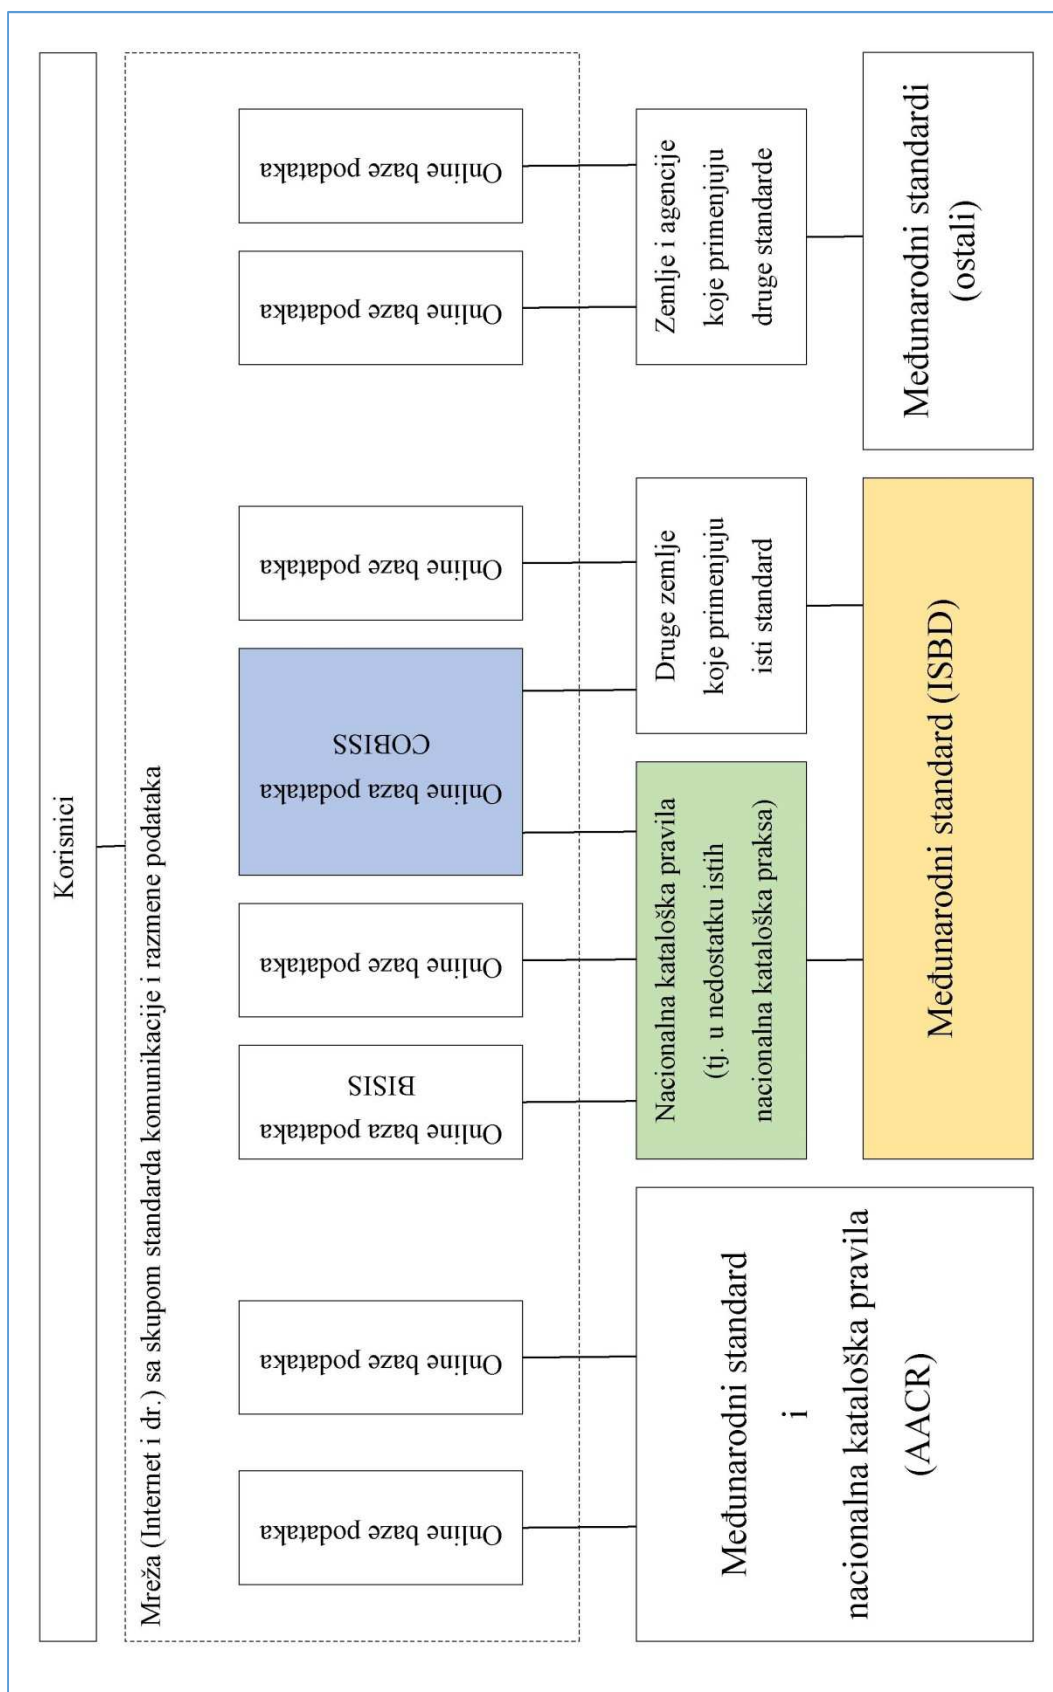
Korisnici

Mreža (Internet i dr.) sa skupom standarda komunikacije i razmene podataka

Online baze podataka

Online baze podataka

Online baza podataka
BISIS

Online baze podataka

Online baza podataka
COBISS

Online baze podataka

Online baze podataka

Online baze podataka

Međunarodni standard
i
nacionalna kataloška pravila
(AACR)

Nacionalna kataloška pravila
(tj. u nedostatku istih
nacionalna kataloška praksa)

Druge zemlje
koje primenjuju
isti standard

Zemlje i agencije
koje primenjuju
druge standarde

Međunarodni standard (ISBD)

Međunarodni standardi
(ostali)